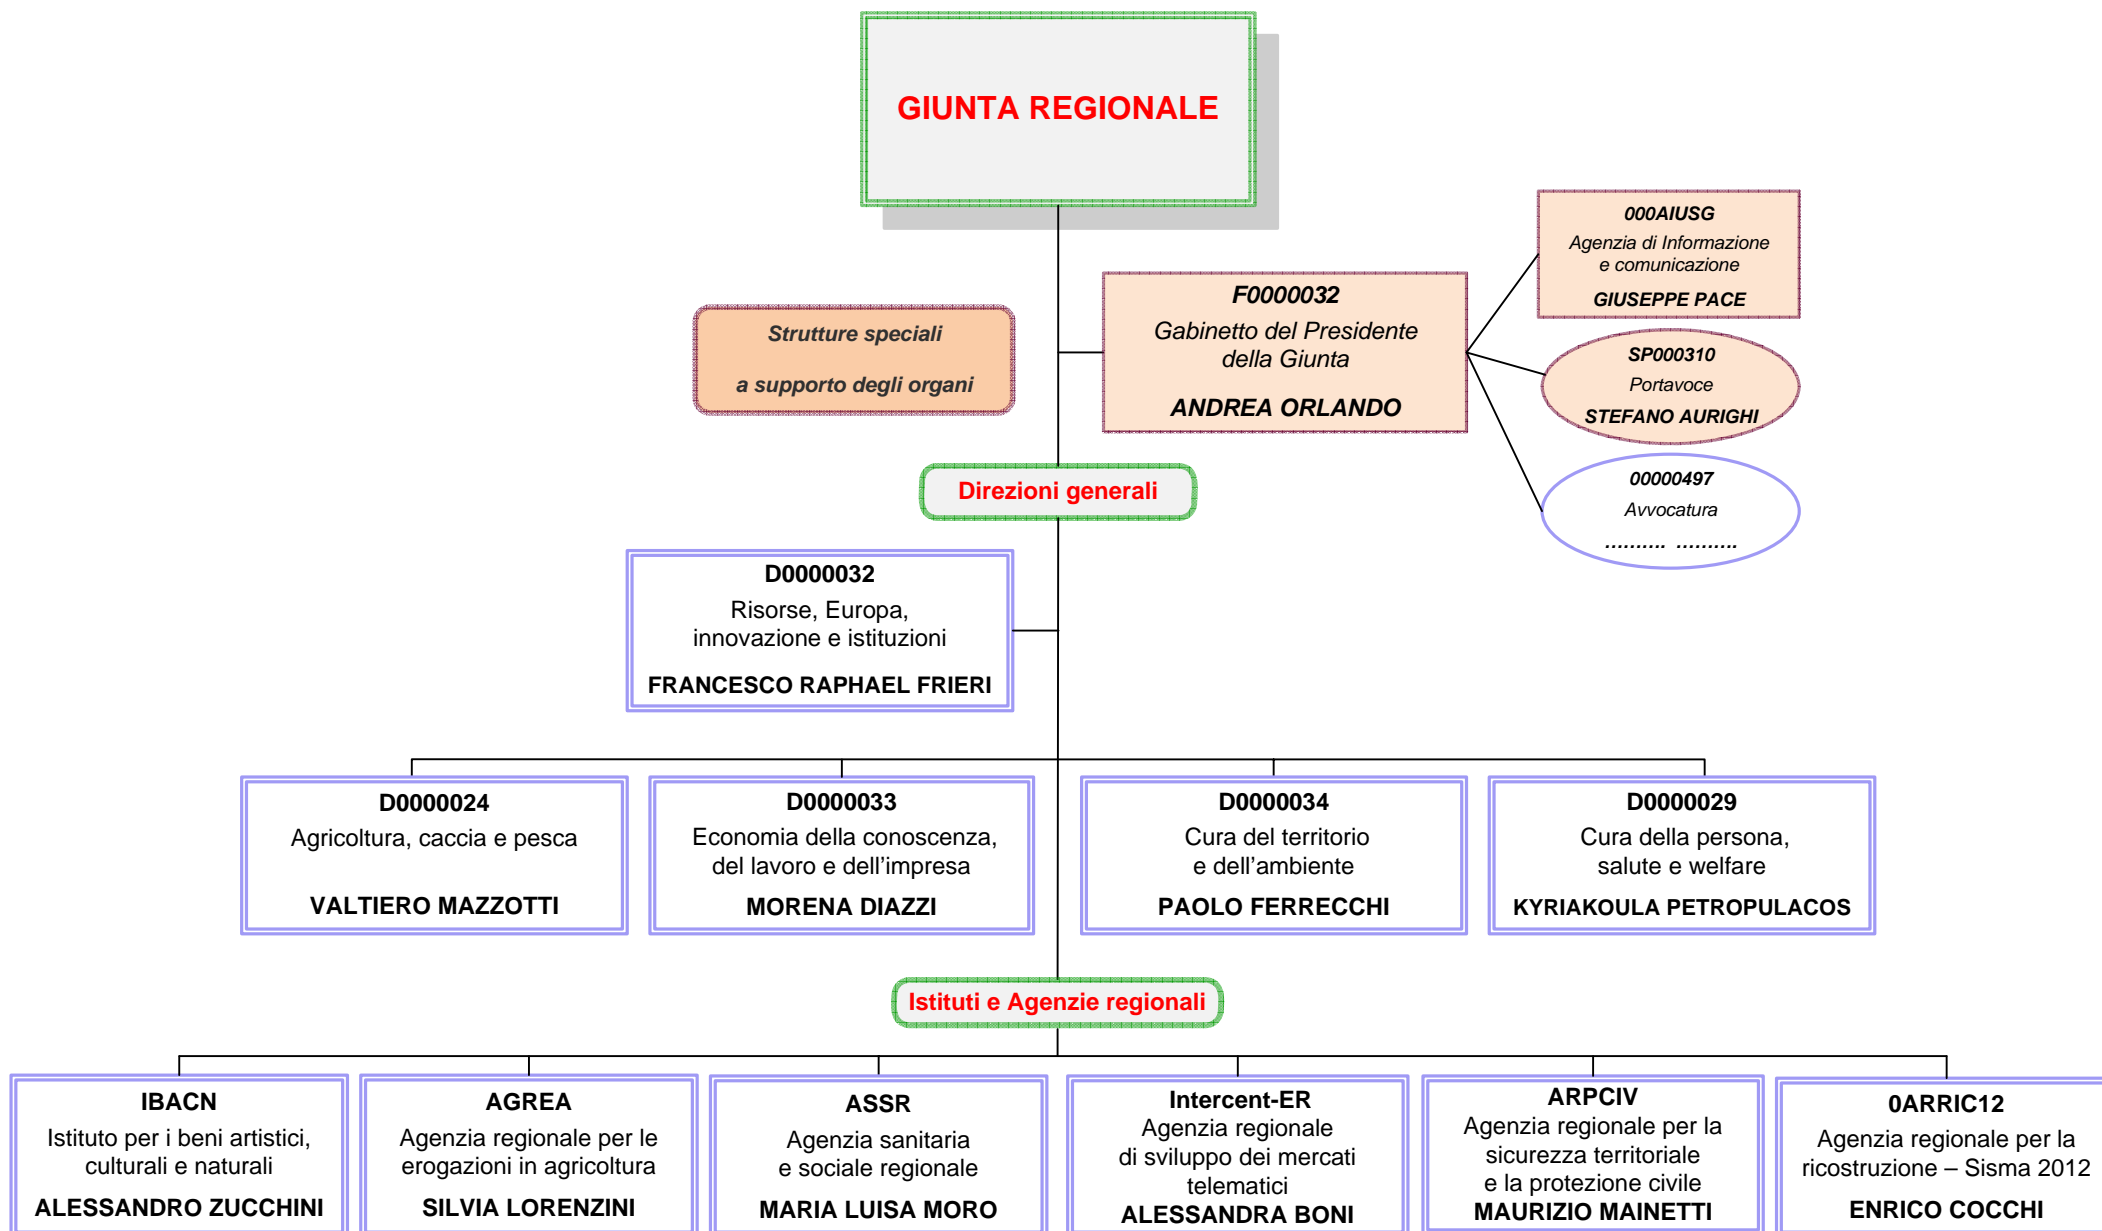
GIUNTA REGIONALE

Strutture speciali

a supporto degli organi

F0000032
Gabinetto del Presidente della Giunta
ANDREA ORLANDO

000AIUSG
Agenzia di Informazione e comunicazione
GIUSEPPE PACE

SP000310
Portavoce
STEFANO AURIGHI

00000497
Avvocatura
.......... ..........

Direzioni generali

D0000032
Risorse, Europa, innovazione e istituzioni
FRANCESCO RAPHAEL FRIERI

D0000024
Agricoltura, caccia e pesca
VALTIERO MAZZOTTI

D0000033
Economia della conoscenza, del lavoro e dell’impresa
MORENA DIAZZI

D0000034
Cura del territorio e dell’ambiente
PAOLO FERRECCHI

D0000029
Cura della persona, salute e welfare
KYRIAKOULA PETROPULACOS

Istituti e Agenzie regionali

IBACN
Istituto per i beni artistici, culturali e naturali
ALESSANDRO ZUCCHINI

AGREA
Agenzia regionale per le erogazioni in agricoltura
SILVIA LORENZINI

ASSR
Agenzia sanitaria e sociale regionale
MARIA LUISA MORO

Intercent-ER
Agenzia regionale di sviluppo dei mercati telematici
ALESSANDRA BONI

ARPCIV
Agenzia regionale per la sicurezza territoriale e la protezione civile
MAURIZIO MAINETTI

0ARRIC12
Agenzia regionale per la ricostruzione – Sisma 2012
ENRICO COCCHI